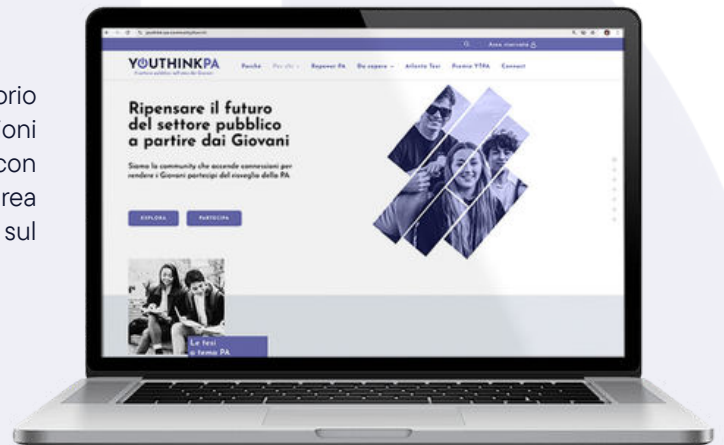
rio
oni
con
rea
sul

youthink-pa.community/it

Area riservata

YOUTHINKPA
Il settore pubblico nell'idea dei Giovani

Perché   Per chi   Repower PA   Da sapere   Atlante Tesi   Premio YTPA   Connect

Ripensare il futuro del settore pubblico a partire dai Giovani

Siamo la community che accende connessioni per rendere i Giovani partecipi del risveglio della PA

ESPLORA   PARTECIPA

Le tesi a tema PA